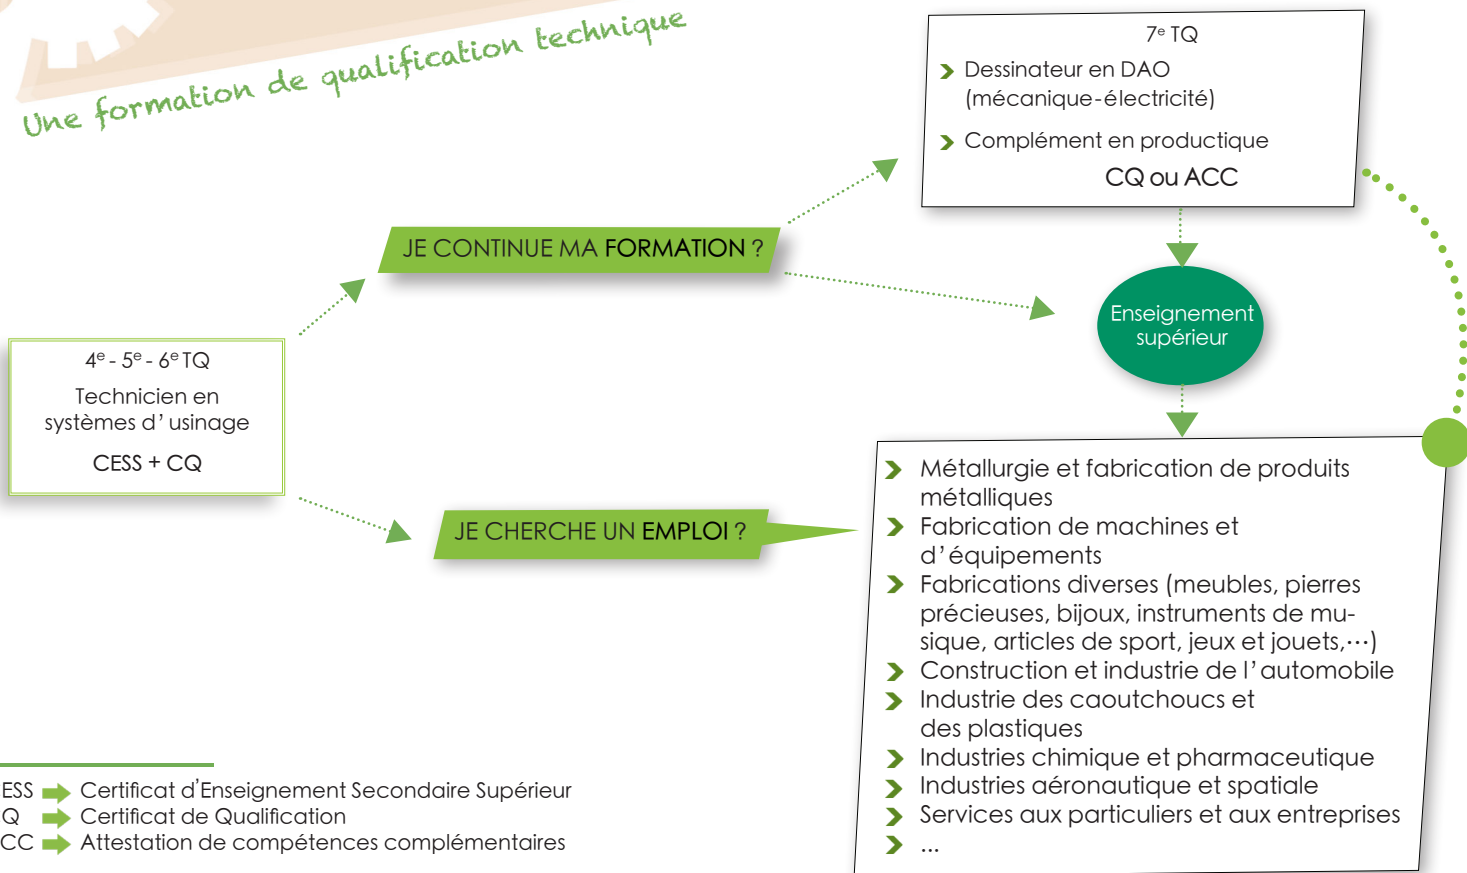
Une formation de qualification technique

4$^e$ - 5$^e$ - 6$^e$ TQ
Technicien en systèmes d’usinage
CESS + CQ

JE CONTINUE MA FORMATION ?

JE CHERCHE UN EMPLOI ?

7$^e$ TQ
Dessinateur en DAO (mécanique-électricité)
Complément en productique
CQ ou ACC

Enseignement supérieur

Métallurgie et fabrication de produits métalliques
Fabrication de machines et d’équipements
Fabrications diverses (meubles, pierres précieuses, bijoux, instruments de musique, articles de sport, jeux et jouets,…)
Construction et industrie de l’automobile
Industrie des caoutchoucs et des plastiques
Industries chimique et pharmaceutique
Industries aéronautique et spatiale
Services aux particuliers et aux entreprises
…

ESS Certificat d’Enseignement Secondaire Supérieur
Q Certificat de Qualification
CC Attestation de compétences complémentaires